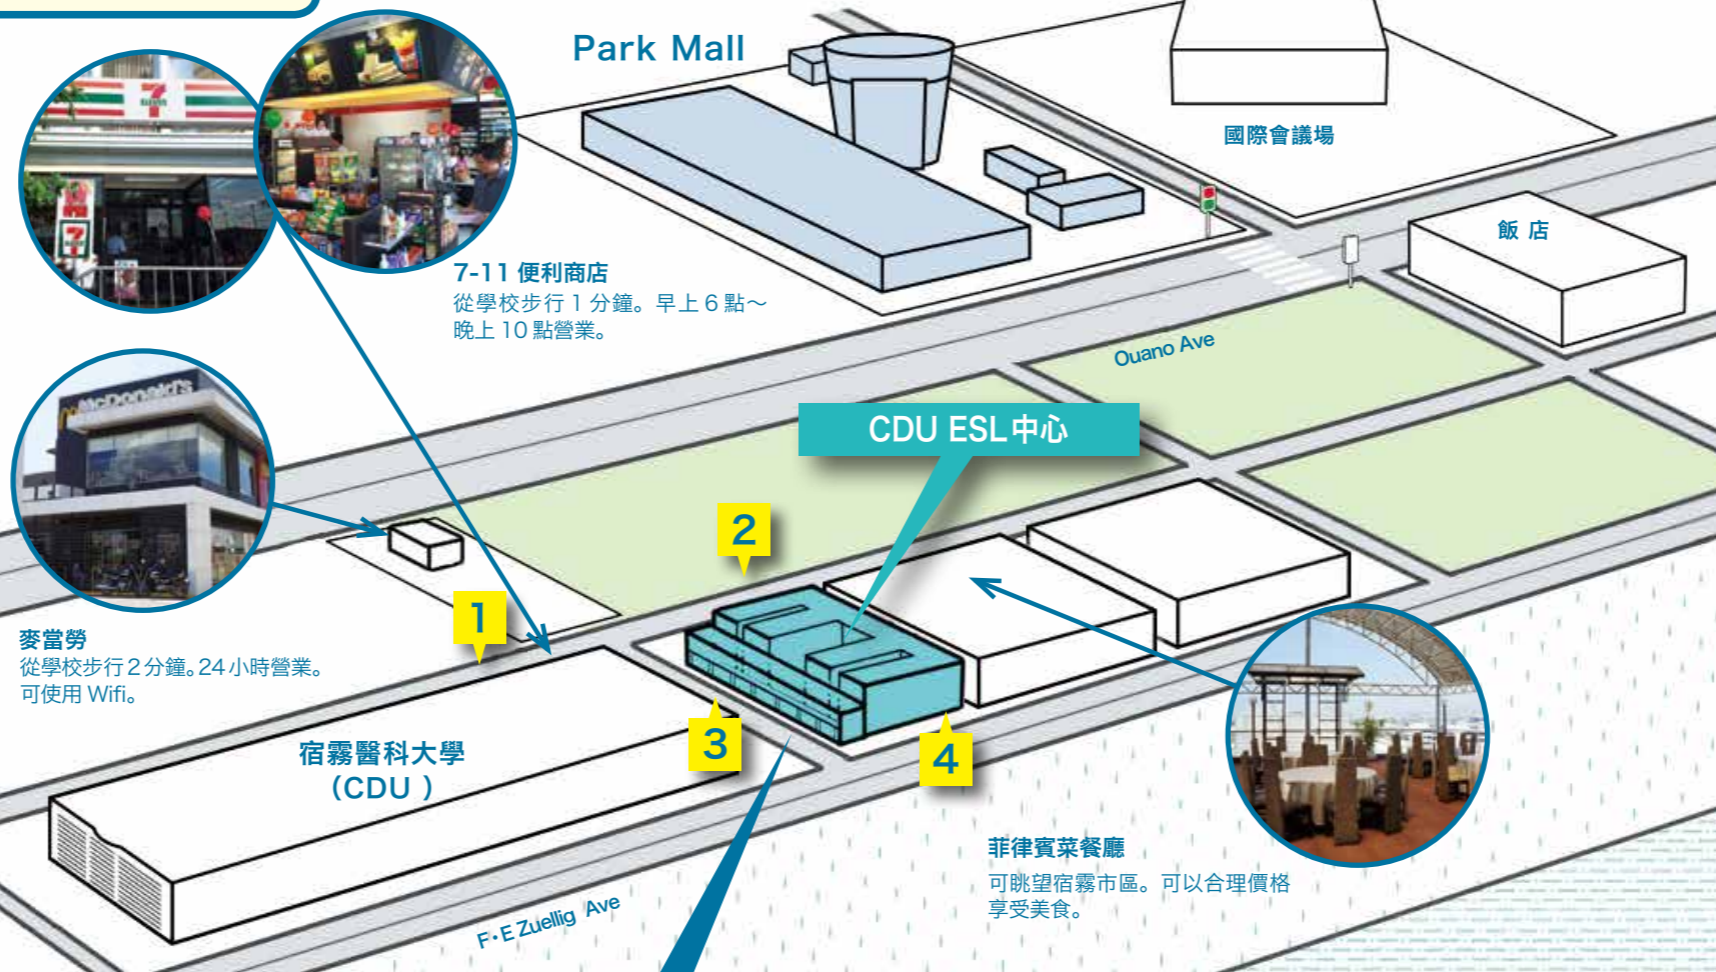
Park Mall

國際會議場

飯 店

7-11 便利商店
從學校步行 1 分鐘。早上 6 點～晚上 10 點營業。

Ouano Ave

CDU ESL中心

2

1

麥當勞
從學校步行2分鐘。24小時營業。可使用 Wifi。

3

4

宿霧醫科大學
(CDU )

菲律賓菜餐廳
可眺望宿霧市區。可以合理價格享受美食。

F・E Zuellig Ave